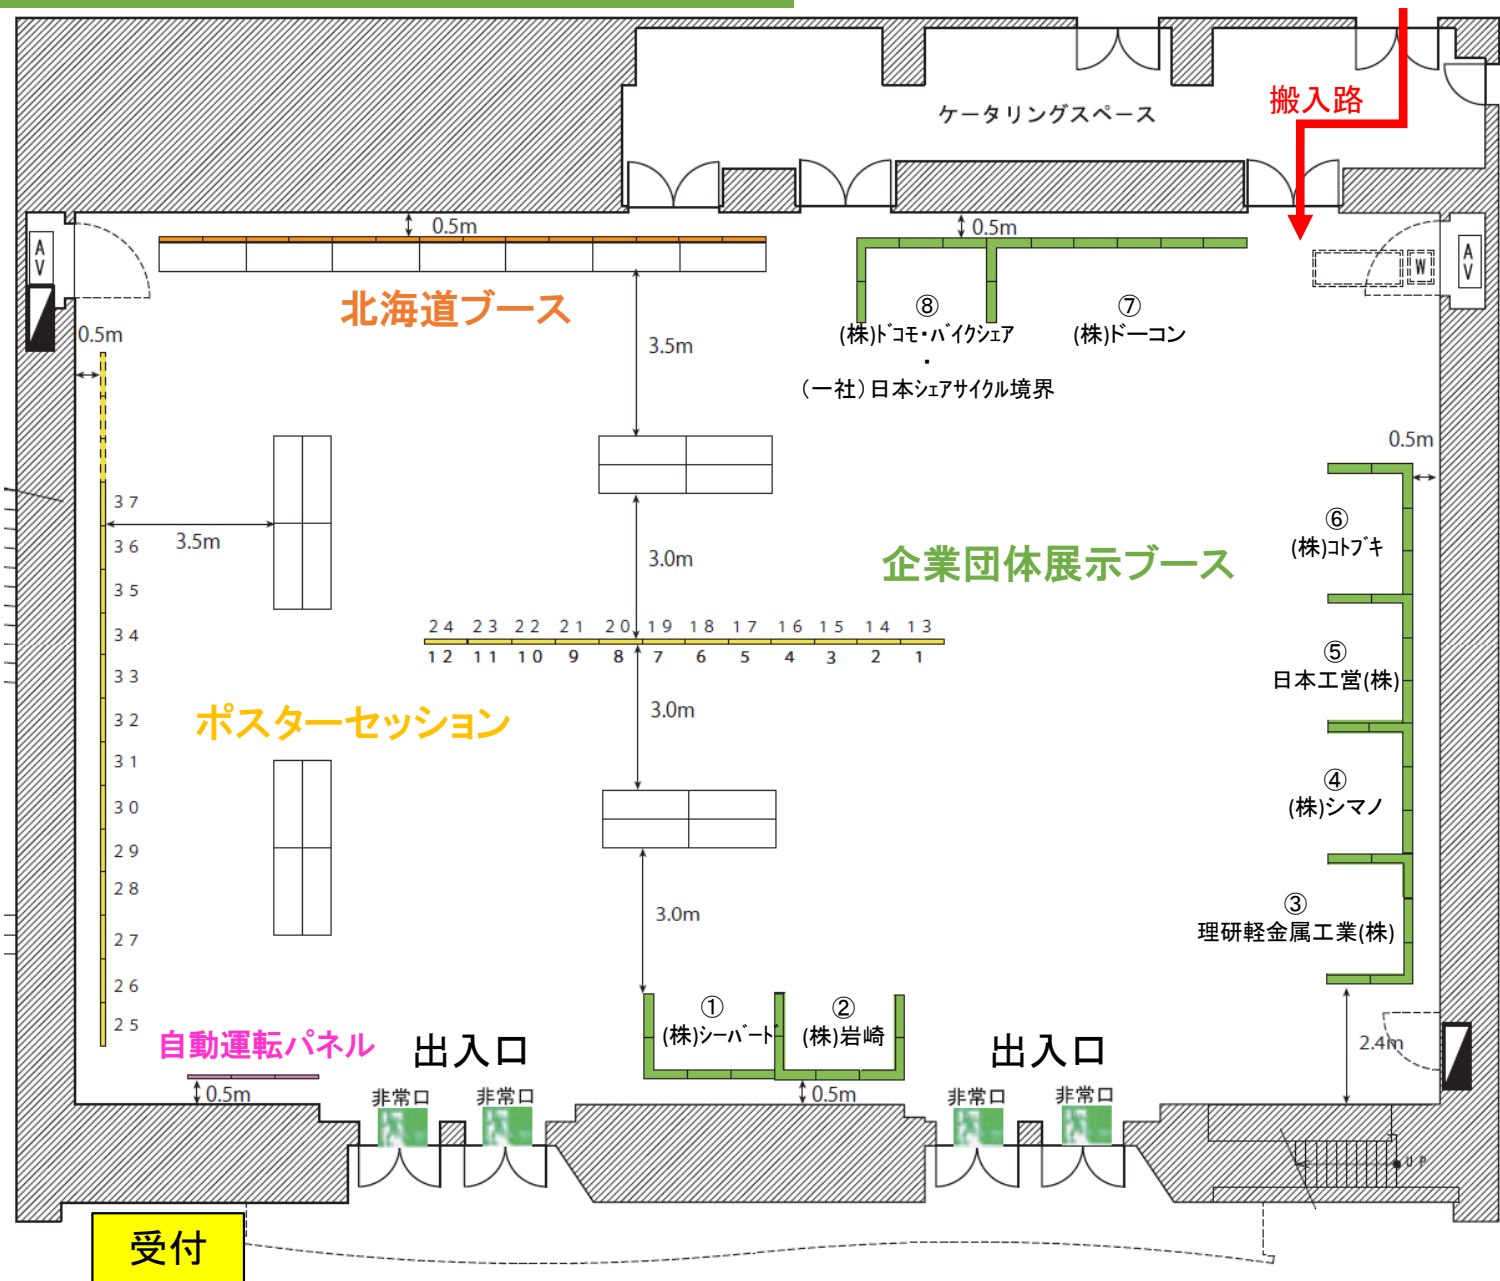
ケータリングスペース

搬入路

AV

0.5m

0.5m

北海道ブース

3.5m

⑧
(株)ドコモ・バイクシェア
・
(一社)日本シェアサイクル境界

⑦
(株)ドーコン

AV

W

0.5m

0.5m

37
36
35
34
33
32
31
30
29
28
27
26
25

3.5m

3.0m

企業団体展示ブース

⑥
(株)コトブキ

24 23 22 21 20 19 18 17 16 15 14 13
12 11 10 9 8 7 6 5 4 3 2 1

⑤
日本工営(株)

ポスターセッション

3.0m

④
(株)シマノ

3.0m

③
理研軽金属工業(株)

①
(株)シーバード

②
(株)岩崎

自動運転パネル

出入口

出入口

2.4m

0.5m

0.5m

非常口

非常口

非常口

非常口

UP

受付